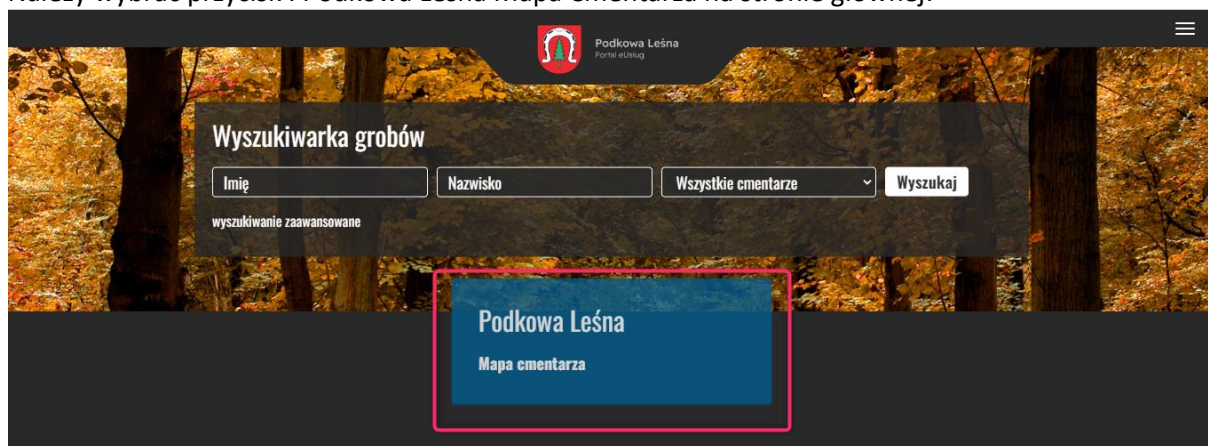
Należy wybrać przycisk Podkowa Leśna Mapa Cmentarza na stronie głównej.

Podkowa Leśna
Portal eUsług

Wyszukiwarka grobów

Imię

Nazwisko

Wszystkie cmentarze

Wyszukaj

wyszukiwanie zaawansowane

Podkowa Leśna

Mapa cmentarza